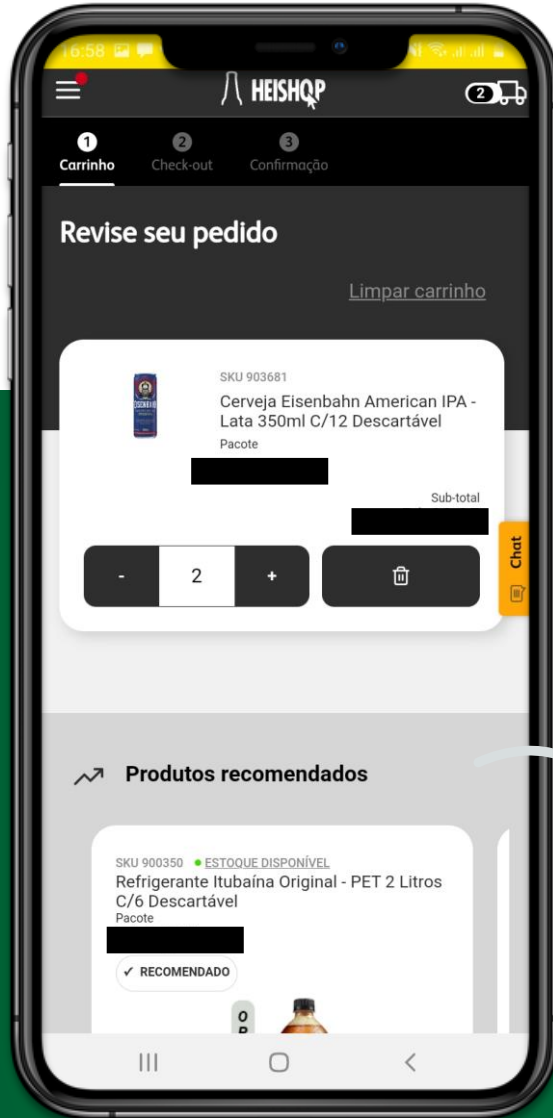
16:58

HEISHOP

2

1 Carrinho
2 Check-out
3 Confirmação

Revise seu pedido

Limpar carrinho

SKU 903681
Cerveja Eisenbahn American IPA - Lata 350ml C/12 Descartável
Pacote

Sub-total

-
2
+

Chat

Produtos recomendados

SKU 900350 • ESTOQUE DISPONÍVEL
Refrigerante Itubaína Original - PET 2 Litros C/6 Descartável
Pacote

✓ RECOMENDADO